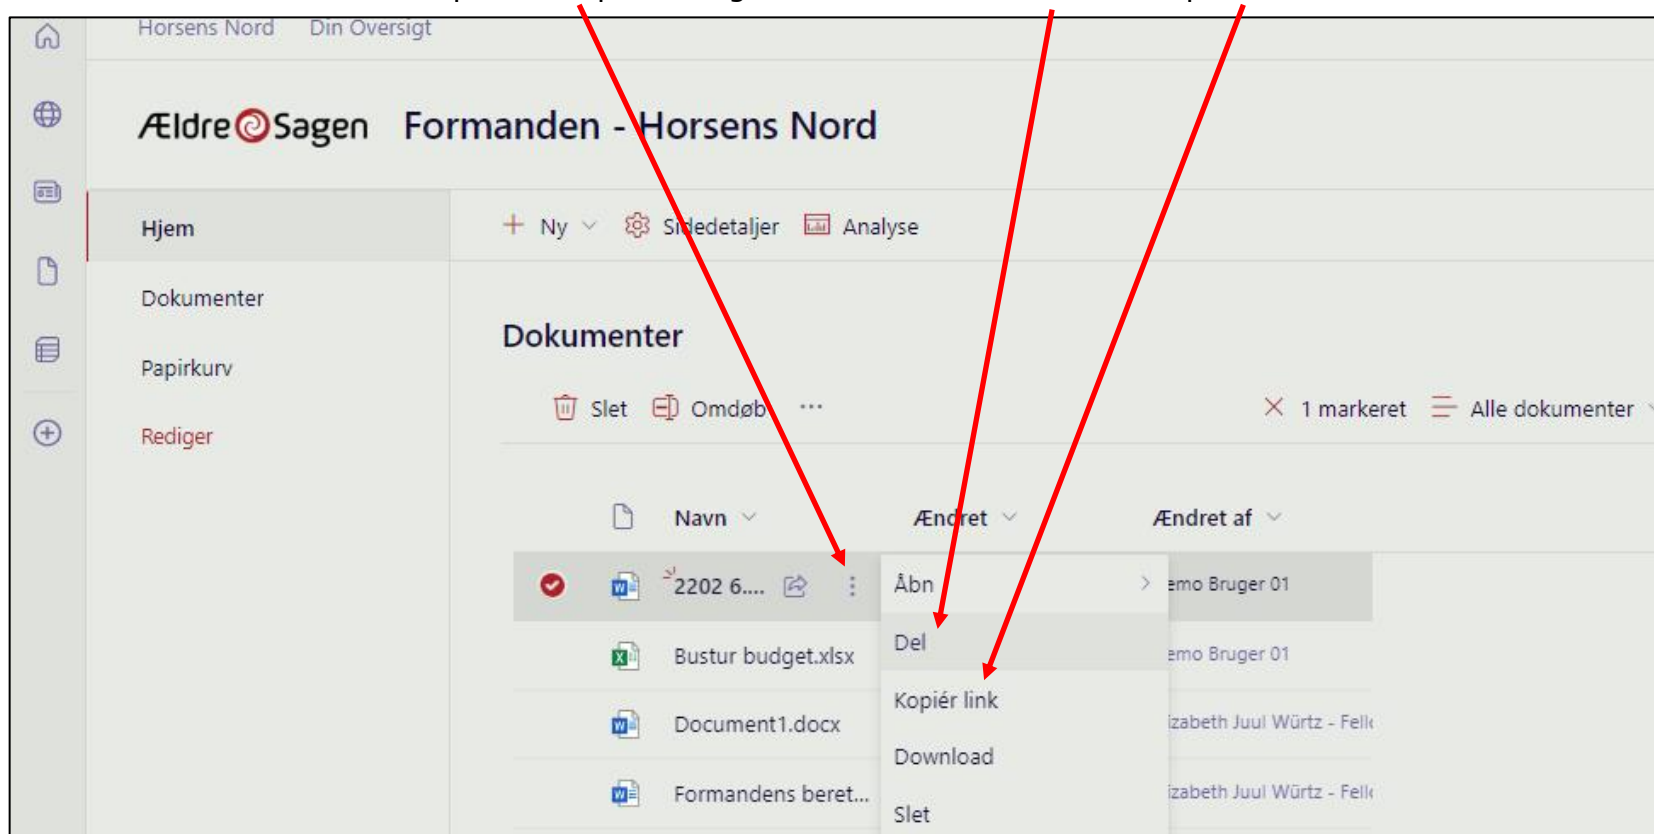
Horsens Nord Din Oversigt

ÆldreSagen Formanden - Horsens Nord

Hjem

Dokumenter

Papirkurv

Rediger

+ Ny Sidedetaljer Analyse

Dokumenter

Slet Omdøb ···

1 markeret Alle dokumenter

| | Navn | Ændret | Ændret af |
|---|---|---|---|
| | 2202 6.... | | emo Bruger 01 |
| | Bustur budget.xlsx | | emo Bruger 01 |
| | Document1.docx | | izabeth Juul Würtz - Fell |
| | Formandens beret... | | izabeth Juul Würtz - Fell |

Åbn

Del

Kopiér link

Download

Slet